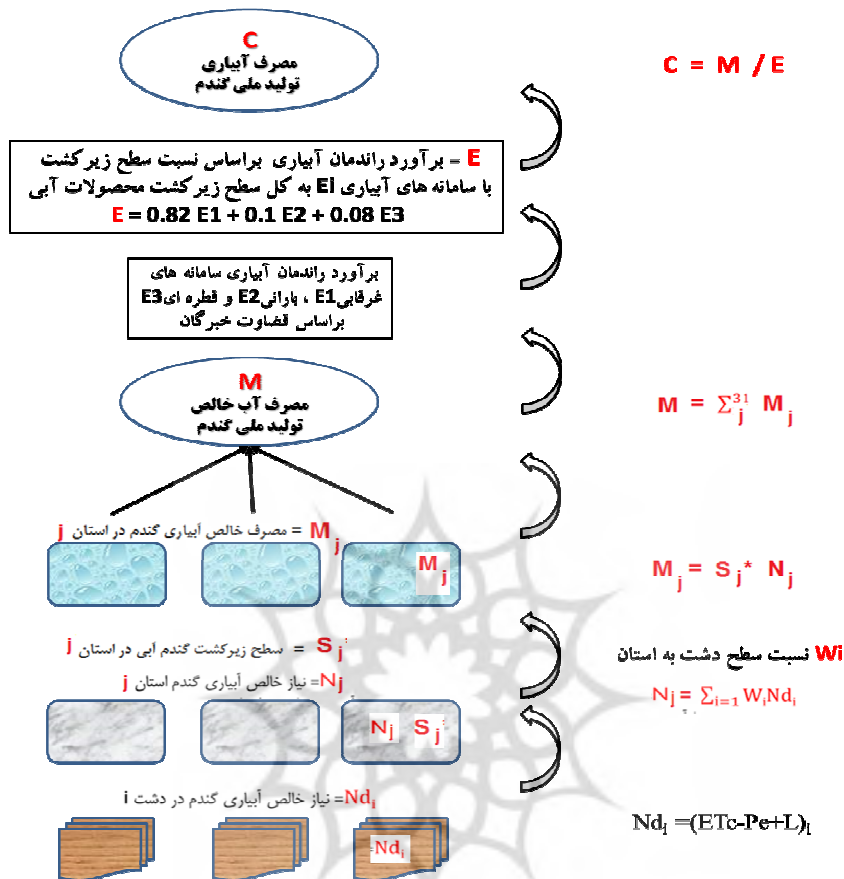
C
مصرف آبیاری
تولید ملی گندم

$C = M / E$

E = برآورد راندمان آبیاری براساس نسبت سطح زیرکشت با سامانه های آبیاری Ei به کل سطح زیرکشت محصولات آبی
$E = 0.82\ E1 + 0.1\ E2 + 0.08\ E3$

برآورد راندمان آبیاری سامانه های غرقابیE1 ، بارانیE2 و قطره ایE3 براساس قضاوت خبرگان

M
مصرف آب خالص
تولید ملی گندم

$M = \sum_{j}^{31} M_j$

$M_j$ = مصرف خالص آبیاری گندم در استان j

$M_j$

$M_j = S_j * N_j$

$S_j$ = سطح زیرکشت گندم ابی در استان j

$N_j$= نیاز خالص آبیاری گندم استان j

Wi نسبت سطح دشت به استان

$N_j = \sum_{i=1} W_i Nd_i$

$N_j$ $S_j$

$Nd_i$= نیاز خالص آبیاری گندم در دشت i

$Nd_i$

$Nd_i = (ETc-Pe+L)_i$